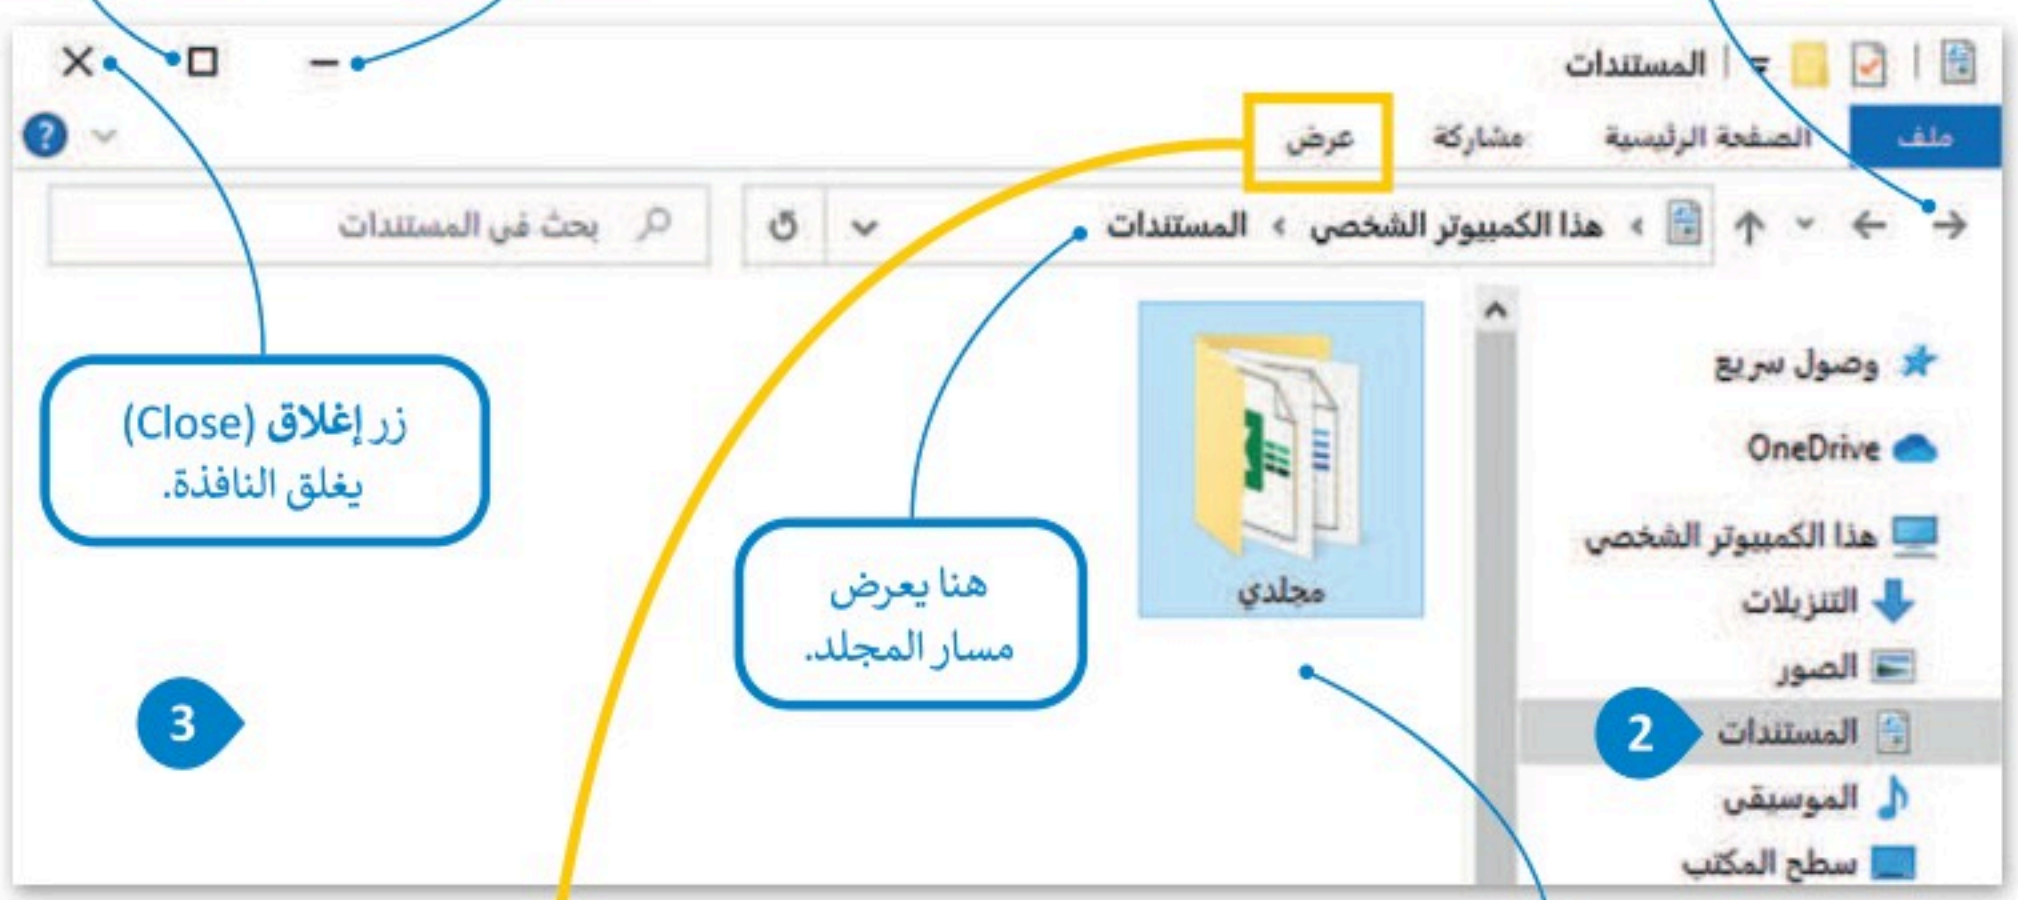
المستندات

ملف الصفحة الرئيسية مشاركة عرض

هذا الكمبيوتر الشخصي › المستندات

بحث في المستندات

وصول سريع
OneDrive
هذا الكمبيوتر الشخصي
التنزيلات
الصور
المستندات
الموسيقى
سطح المكتب

مجلدي

هنا يعرض مسار المجلد.

زر إغلاق (Close) يغلق النافذة.

2

3